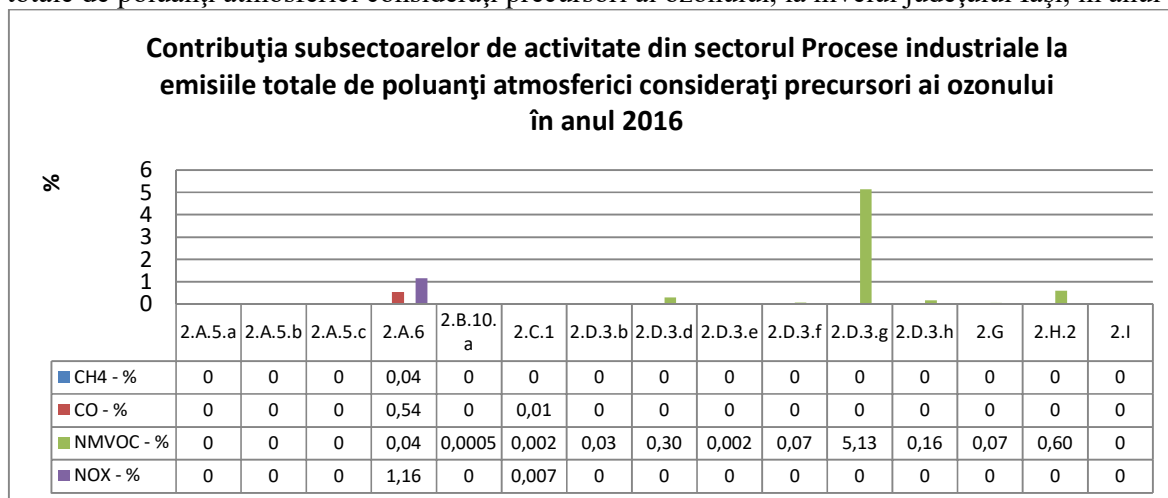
totale de poluanţi atmosferici consideraţi precursori ai ozonului, la nivelul judeţului Iaşi, în anul

Contribuţia subsectoarelor de activitate din sectorul Procese industriale la emisiile totale de poluanţi atmosferici consideraţi precursori ai ozonului în anul 2016

%

6
5
4
3
2
1
0

| | 2.A.5.a | 2.A.5.b | 2.A.5.c | 2.A.6 | 2.B.10.a | 2.C.1 | 2.D.3.b | 2.D.3.d | 2.D.3.e | 2.D.3.f | 2.D.3.g | 2.D.3.h | 2.G | 2.H.2 | 2.I |
|---|---|---|---|---|---|---|---|---|---|---|---|---|---|---|---|
| CH4 - % | 0 | 0 | 0 | 0,04 | 0 | 0 | 0 | 0 | 0 | 0 | 0 | 0 | 0 | 0 | 0 |
| CO - % | 0 | 0 | 0 | 0,54 | 0 | 0,01 | 0 | 0 | 0 | 0 | 0 | 0 | 0 | 0 | 0 |
| NMVOC - % | 0 | 0 | 0 | 0,04 | 0,0005 | 0,002 | 0,03 | 0,30 | 0,002 | 0,07 | 5,13 | 0,16 | 0,07 | 0,60 | 0 |
| NOX - % | 0 | 0 | 0 | 1,16 | 0 | 0,007 | 0 | 0 | 0 | 0 | 0 | 0 | 0 | 0 | 0 |